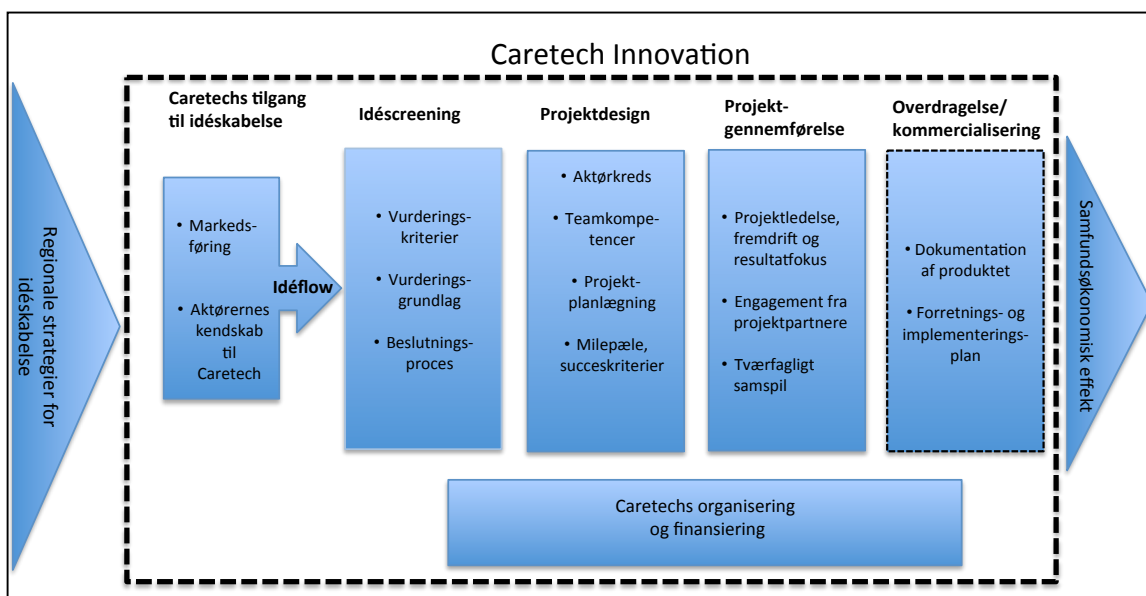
Caretech Innovation

Regionale strategier for idéskabelse

Caretechs tilgang til idéskabelse

• Markedsføring

• Aktørernes kendskab til Caretech

Idéflow

Idéscreening

• Vurderingskriterier

• Vurderingsgrundlag

• Beslutningsproces

Projektdesign

• Aktørkreds

• Teamkompetencer

• Projektplanlægning

• Milepæle, succeskriterier

Projektgennemførelse

• Projektledelse, fremdrift og resultatfokus

• Engagement fra projektpartnere

• Tværfagligt samspil

Overdragelse/kommercialisering

• Dokumentation af produktet

• Forretnings- og implementeringsplan

Samfundsøkonomisk effekt

Caretechs organisering og finansiering